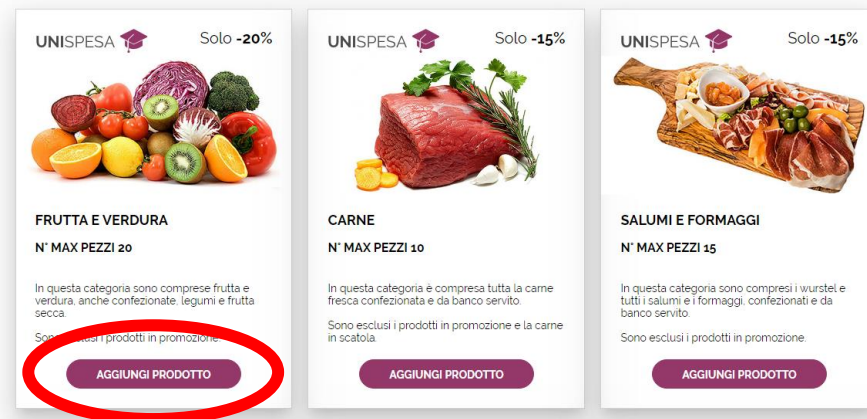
UNISPESA Solo -20%

FRUTTA E VERDURA

N° MAX PEZZI 20

In questa categoria sono comprese frutta e verdura, anche confezionate, legumi e frutta secca.

Sono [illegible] i prodotti in promozione.

AGGIUNGI PRODOTTO

UNISPESA Solo -15%

CARNE

N° MAX PEZZI 10

In questa categoria è compresa tutta la carne fresca confezionata e da banco servito.

Sono esclusi i prodotti in promozione e la carne in scatola.

AGGIUNGI PRODOTTO

UNISPESA Solo -15%

SALUMI E FORMAGGI

N° MAX PEZZI 15

In questa categoria sono compresi i wurstel e tutti i salumi e i formaggi, confezionati e da banco servito.

Sono esclusi i prodotti in promozione.

AGGIUNGI PRODOTTO